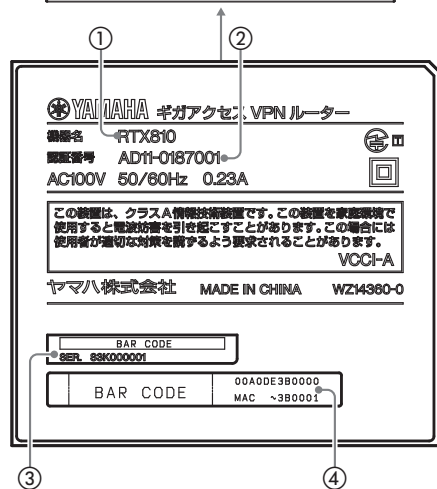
①
②

YAMAHA ギガアクセス VPN ルーター

機器名 RTX810
認証番号 AD11-0187001

AC100V 50/60Hz 0.23A

この装置は、クラスA情報技術装置です。この装置を家庭環境で使用すると電波妨害を引き起こすことがあります。この場合には使用者が適切な対策を講ずるよう要求されることがあります。
VCCI-A

ヤマハ株式会社 MADE IN CHINA WZ14360-0

BAR CODE
SER. S3K000001

| BAR CODE | 00A0DE3B0000<br>MAC ~3B0001 |
|---|---|

③
④